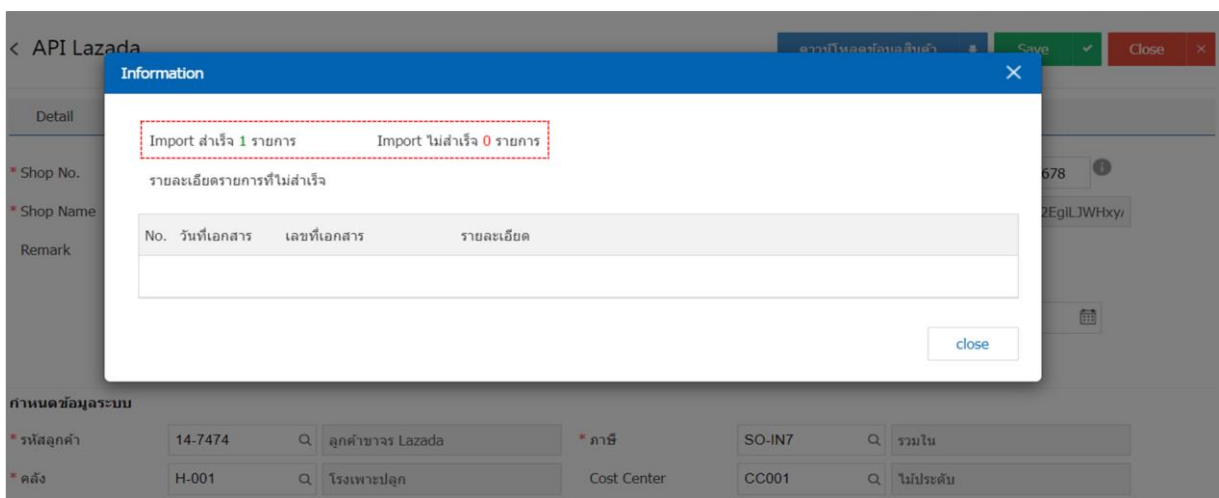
< API Lazada

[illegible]

Save

Close

Information

Detail

Import สำเร็จ 1 รายการ Import ไม่สำเร็จ 0 รายการ

* Shop No.

678

รายละเอียดรายการที่ไม่สำเร็จ

* Shop Name

2EglLJWHxy/

Remark

| No. | วันที่เอกสาร | เลขที่เอกสาร | รายละเอียด |
|---|---|---|---|
| | | | |

close

กำหนดข้อมูลระบบ

* รหัสลูกค้า 14-7474 ลูกค้าขาจร Lazada

* ภาษี SO-IN7 รวมใน

* คลัง H-001 โรงเพาะปลูก

Cost Center CC001 ไม่ประดับ